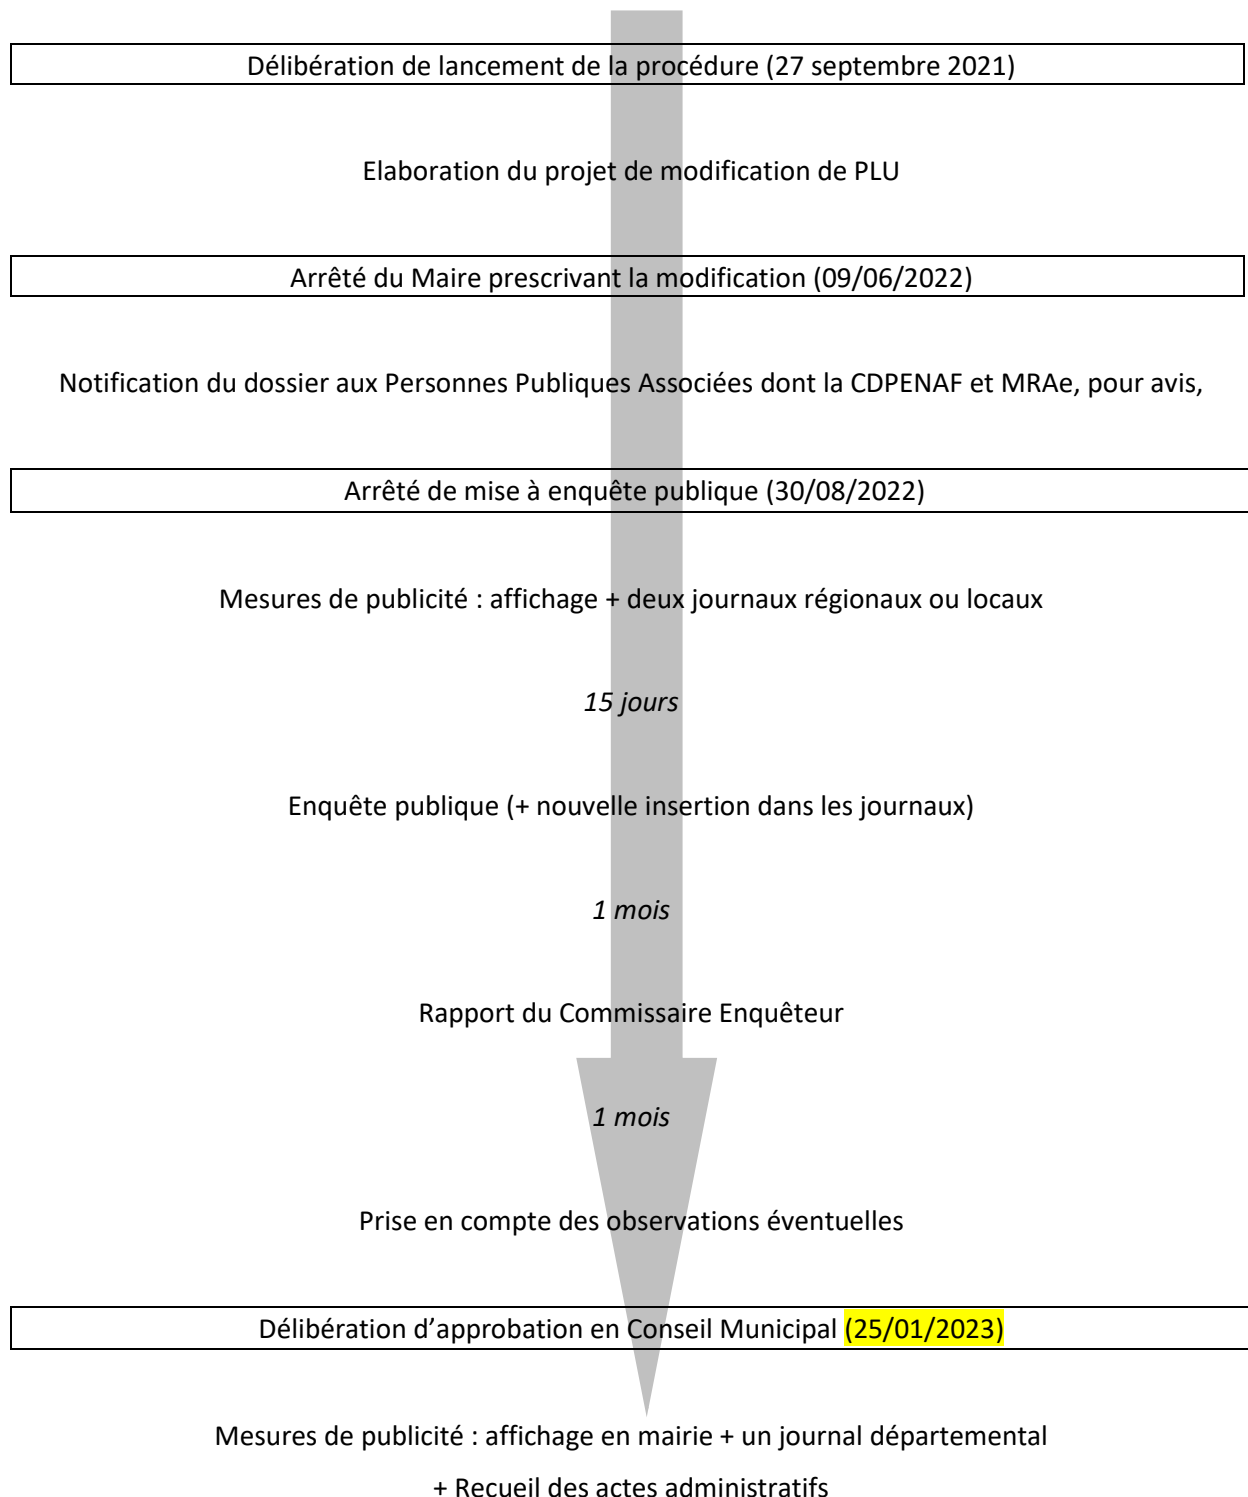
Délibération de lancement de la procédure (27 septembre 2021)

Elaboration du projet de modification de PLU

Arrêté du Maire prescrivant la modification (09/06/2022)

Notification du dossier aux Personnes Publiques Associées dont la CDPENAF et MRAe, pour avis,

Arrêté de mise à enquête publique (30/08/2022)

Mesures de publicité : affichage + deux journaux régionaux ou locaux

*15 jours*

Enquête publique (+ nouvelle insertion dans les journaux)

*1 mois*

Rapport du Commissaire Enquêteur

*1 mois*

Prise en compte des observations éventuelles

Délibération d'approbation en Conseil Municipal (25/01/2023)

Mesures de publicité : affichage en mairie + un journal départemental

+ Recueil des actes administratifs